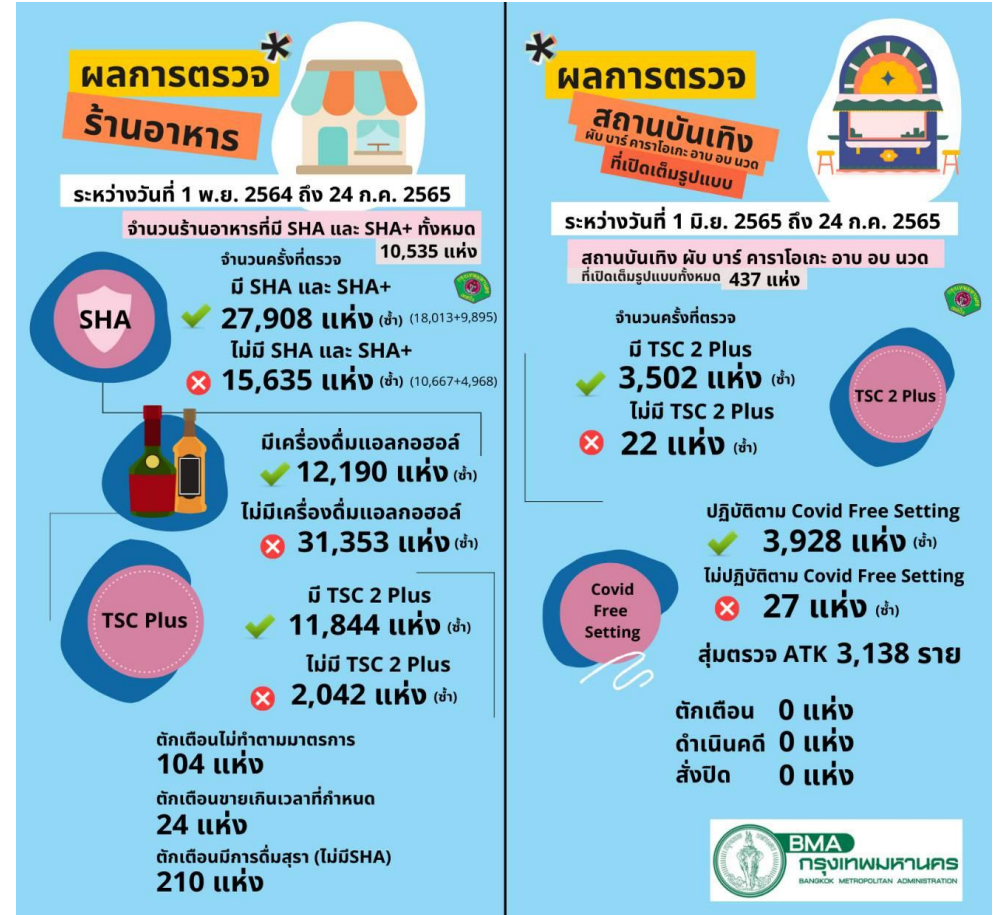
*ผลการตรวจ
ร้านอาหาร

ระหว่างวันที่ 1 พ.ย. 2564 ถึง 24 ก.ค. 2565

จำนวนร้านอาหารที่มี SHA และ SHA+ ทั้งหมด 10,535 แห่ง

จำนวนครั้งที่ตรวจ

SHA

มี SHA และ SHA+
27,908 แห่ง (ซ้ำ) (18,013+9,895)

ไม่มี SHA และ SHA+
15,635 แห่ง (ซ้ำ) (10,667+4,968)

มีเครื่องดื่มแอลกอฮอล์
12,190 แห่ง (ซ้ำ)

ไม่มีเครื่องดื่มแอลกอฮอล์
31,353 แห่ง (ซ้ำ)

TSC Plus

มี TSC 2 Plus
11,844 แห่ง (ซ้ำ)

ไม่มี TSC 2 Plus
2,042 แห่ง (ซ้ำ)

ตักเตือนไม่ทำตามมาตรการ
104 แห่ง

ตักเตือนขายเกินเวลาที่กำหนด
24 แห่ง

ตักเตือนมีการดื่มสุรา (ไม่มีSHA)
210 แห่ง

*ผลการตรวจ
สถานบันเทิง
ผับ บาร์ คาราโอเกะ อาบ อบ นวด
ที่เปิดเต็มรูปแบบ

ระหว่างวันที่ 1 มิ.ย. 2565 ถึง 24 ก.ค. 2565

สถานบันเทิง ผับ บาร์ คาราโอเกะ อาบ อบ นวด ที่เปิดเต็มรูปแบบทั้งหมด 437 แห่ง

จำนวนครั้งที่ตรวจ

มี TSC 2 Plus
3,502 แห่ง (ซ้ำ)

ไม่มี TSC 2 Plus
22 แห่ง (ซ้ำ)

TSC 2 Plus

ปฏิบัติตาม Covid Free Setting
3,928 แห่ง (ซ้ำ)

ไม่ปฏิบัติตาม Covid Free Setting
27 แห่ง (ซ้ำ)

Covid Free Setting

สุ่มตรวจ ATK 3,138 ราย

ตักเตือน 0 แห่ง
ดำเนินคดี 0 แห่ง
สั่งปิด 0 แห่ง

BMA
กรุงเทพมหานคร
BANGKOK METROPOLITAN ADMINISTRATION